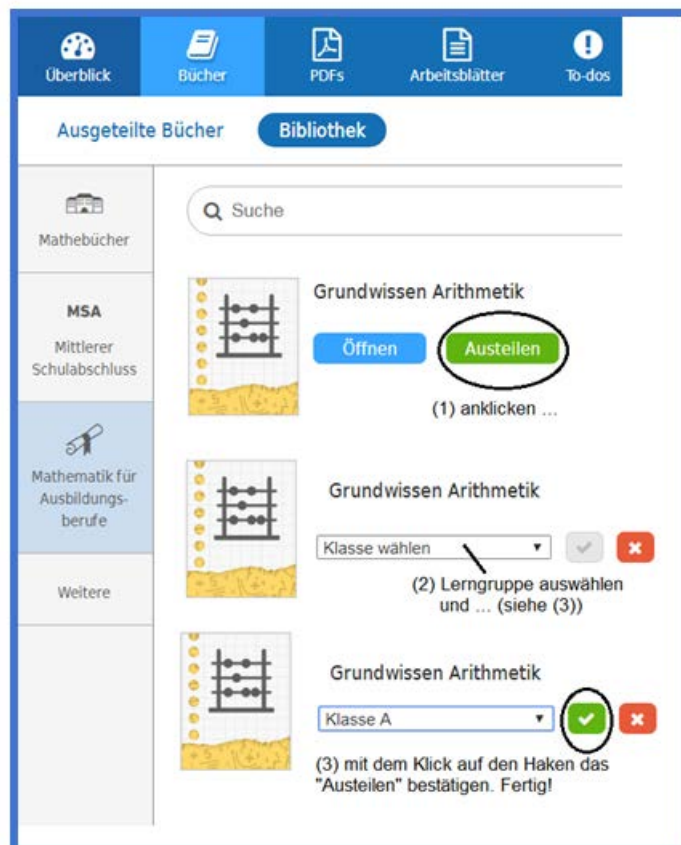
Überblick
Bücher
PDFs
Arbeitsblätter
To-dos

Ausgeteilte Bücher
Bibliothek

Mathebücher

MSA
Mittlerer Schulabschluss

Mathematik für Ausbildungsberufe

Weitere

Suche

Grundwissen Arithmetik
Öffnen
Austeilen
(1) anklicken ...

Grundwissen Arithmetik
Klasse wählen
(2) Lerngruppe auswählen und ... (siehe (3))

Grundwissen Arithmetik
Klasse A
(3) mit dem Klick auf den Haken das "Austeilen" bestätigen. Fertig!